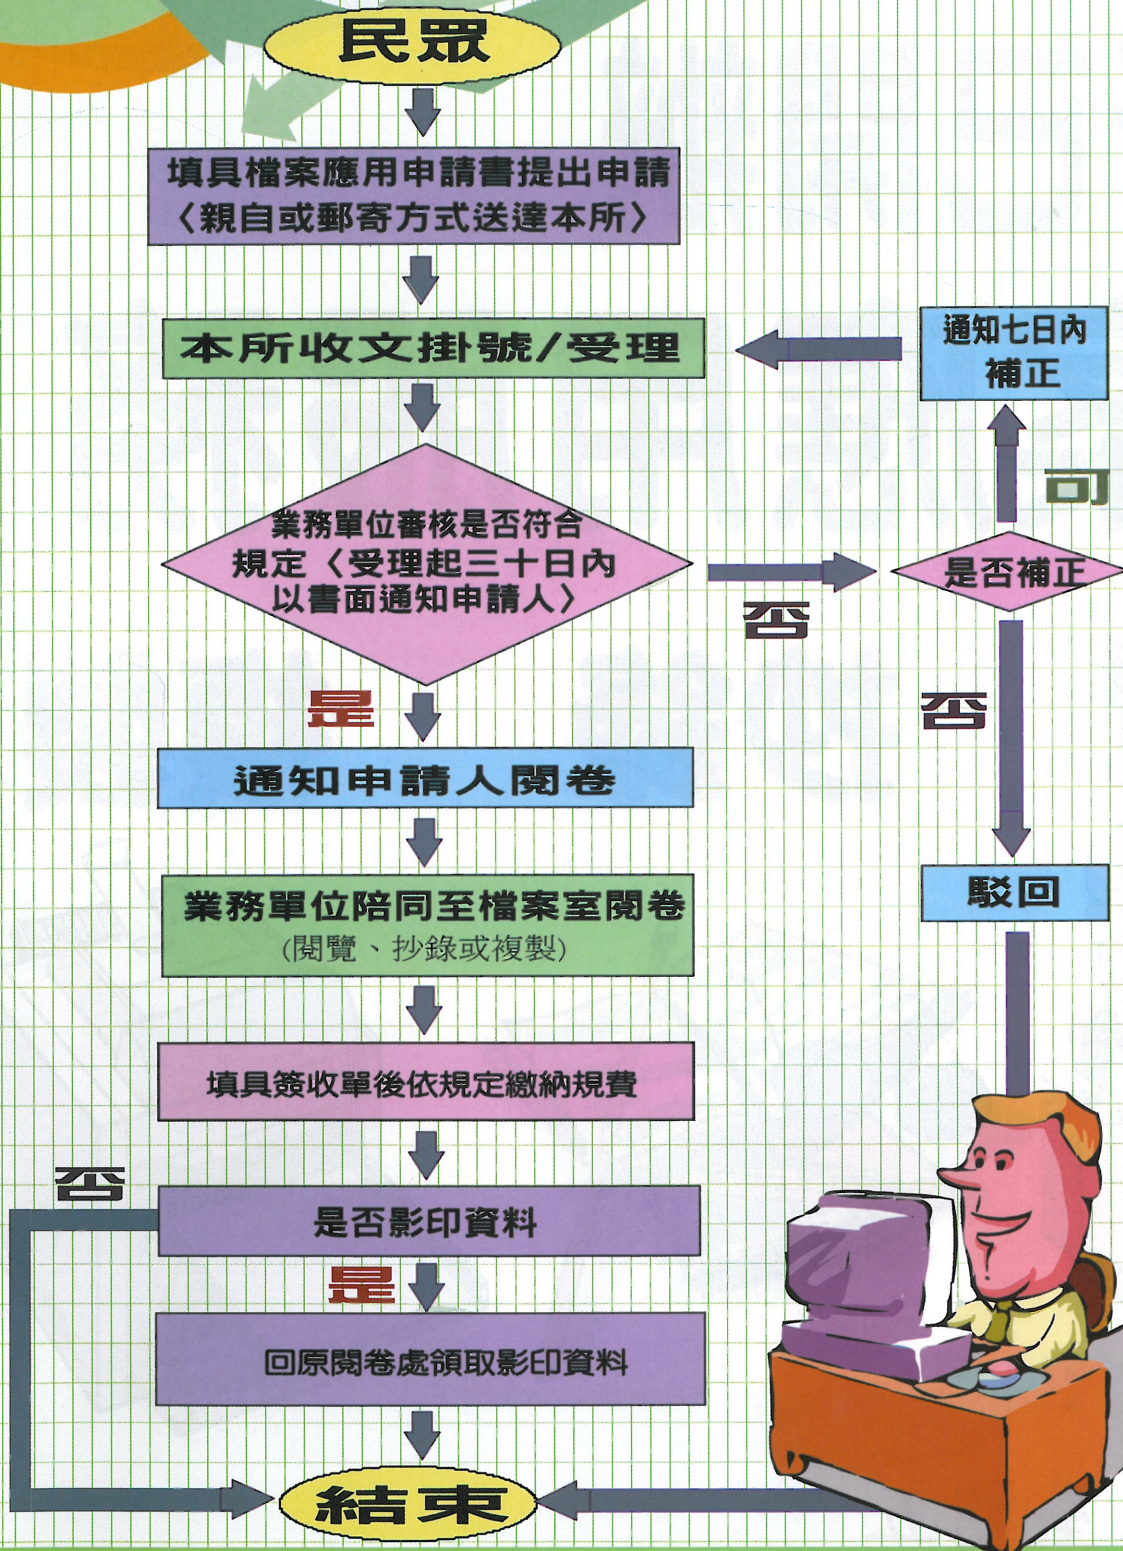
民眾

填具檔案應用申請書提出申請〈親自或郵寄方式送達本所〉

本所收文掛號/受理

通知七日內補正

可

業務單位審核是否符合規定〈受理起三十日內以書面通知申請人〉

否

是否補正

否

是

通知申請人閱卷

駁回

業務單位陪同至檔案室閱卷
(閱覽、抄錄或複製)

填具簽收單後依規定繳納規費

否

是否影印資料

是

回原閱卷處領取影印資料

結束